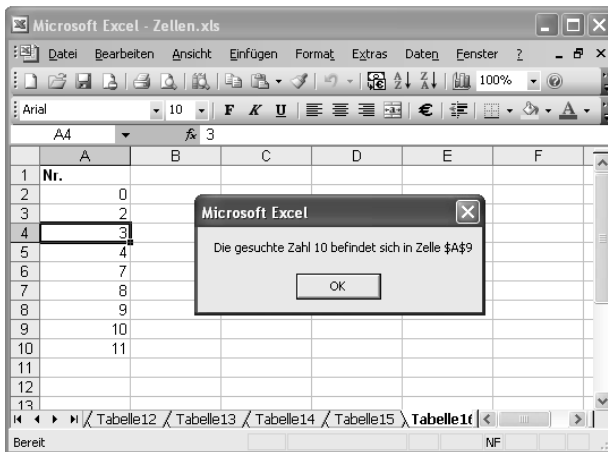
Microsoft Excel - Zellen.xls

Datei Bearbeiten Ansicht Einfügen Format Extras Daten Fenster ?

100%

Arial 10 F K U €

A4 $f_x$ 3

| | A | B | C | D | E | F |
|---|---|---|---|---|---|---|
| 1 | Nr. | | | | | |
| 2 | 0 | | | | | |
| 3 | 2 | | | | | |
| 4 | 3 | | | | | |
| 5 | 4 | | | | | |
| 6 | 7 | | | | | |
| 7 | 8 | | | | | |
| 8 | 9 | | | | | |
| 9 | 10 | | | | | |
| 10 | 11 | | | | | |
| 11 | | | | | | |
| 12 | | | | | | |
| 13 | | | | | | |

Microsoft Excel

Die gesuchte Zahl 10 befindet sich in Zelle $A$9

OK

Tabelle12 Tabelle13 Tabelle14 Tabelle15 Tabelle1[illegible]

Bereit NF